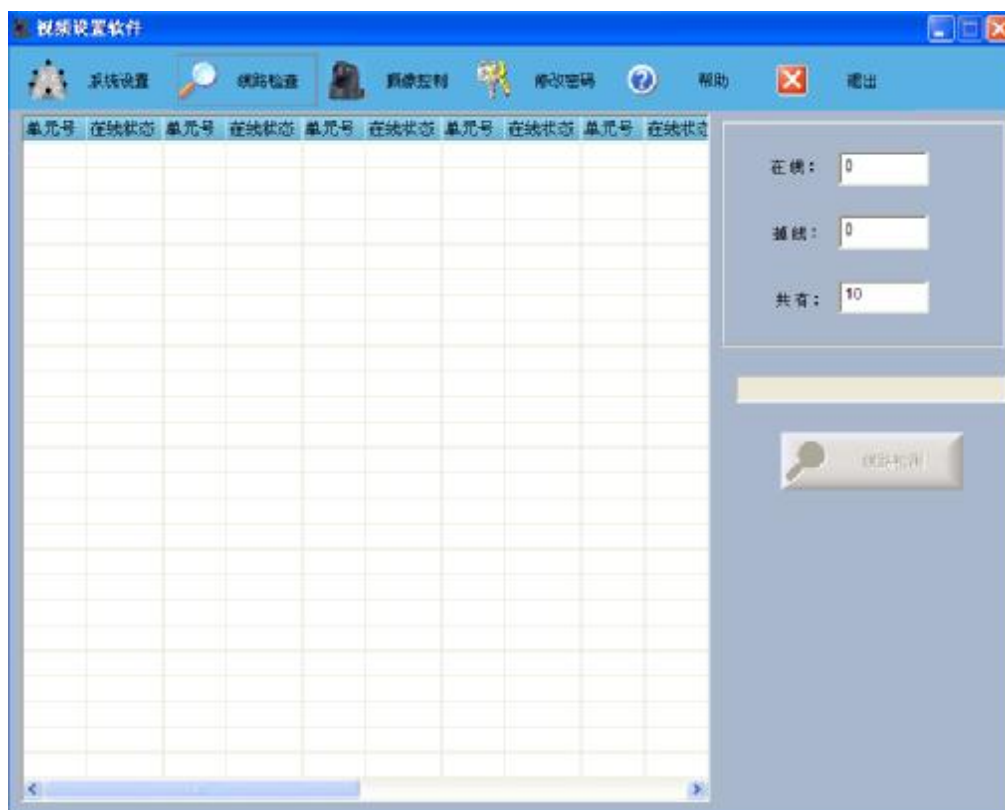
视频设置软件

系统设置 线路检查 摄像控制 修改密码 帮助 退出

| 单元号 | 在线状态 | 单元号 | 在线状态 | 单元号 | 在线状态 | 单元号 | 在线状态 | 单元号 | 在线状 |
|---|---|---|---|---|---|---|---|---|---|

在线： 0

掉线： 0

共有： 10

线路检测